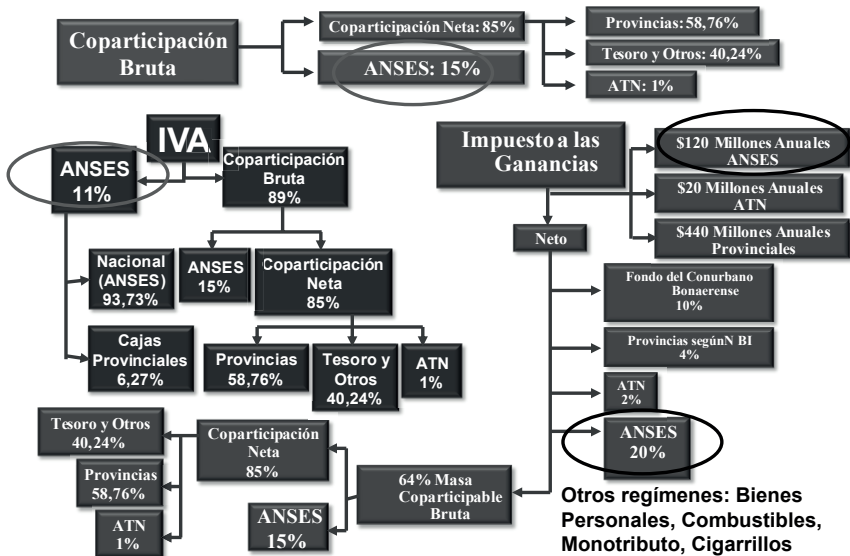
Coparticipación Bruta

Coparticipación Neta: 85%

ANSES: 15%

Provincias: 58,76%

Tesoro y Otros: 40,24%

ATN: 1%

IVA

ANSES 11%

Coparticipación Bruta 89%

Nacional (ANSES) 93,73%

ANSES 15%

Coparticipación Neta 85%

Cajas Provinciales 6,27%

Provincias 58,76%

Tesoro y Otros 40,24%

ATN 1%

Impuesto a las Ganancias

$120 Millones Anuales ANSES

$20 Millones Anuales ATN

$440 Millones Anuales Provinciales

Neto

Fondo del Conurbano Bonaerense 10%

Provincias segúnN BI 4%

ATN 2%

ANSES 20%

Tesoro y Otros 40,24%

Coparticipación Neta 85%

Provincias 58,76%

ATN 1%

ANSES 15%

64% Masa Coparticipable Bruta

Otros regímenes: Bienes Personales, Combustibles, Monotributo, Cigarrillos